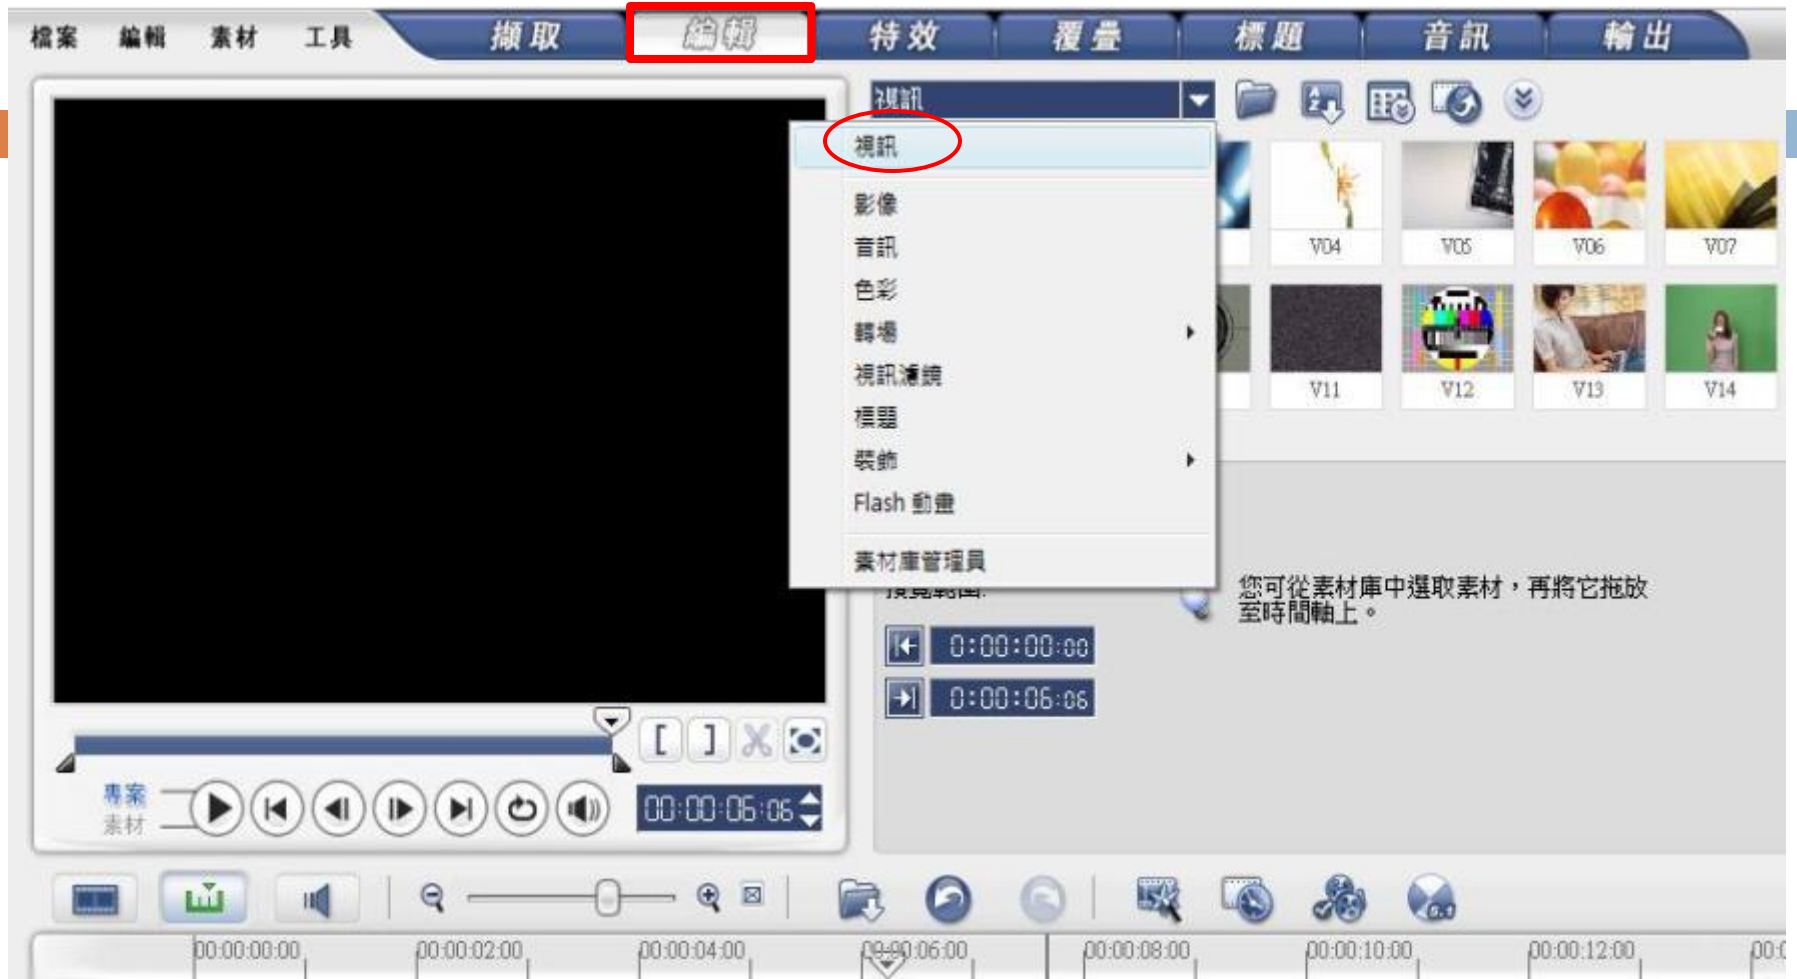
檔案 編輯 素材 工具

擷取 編輯 特效 覆疊 標題 音訊 輸出

視訊

視訊

影像
音訊
色彩
轉場
視訊濾鏡
標題
裝飾
Flash 動畫

素材庫管理員

V04 V05 V06 V07

V11 V12 V13 V14

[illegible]

您可從素材庫中選取素材，再將它拖放至時間軸上。

0:00:00:00

0:00:06:06

專案
素材

00:00:06:06

00:00:00:00 00:00:02:00 00:00:04:00 00:00:06:00 00:00:08:00 00:00:10:00 00:00:12:00 00:0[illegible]